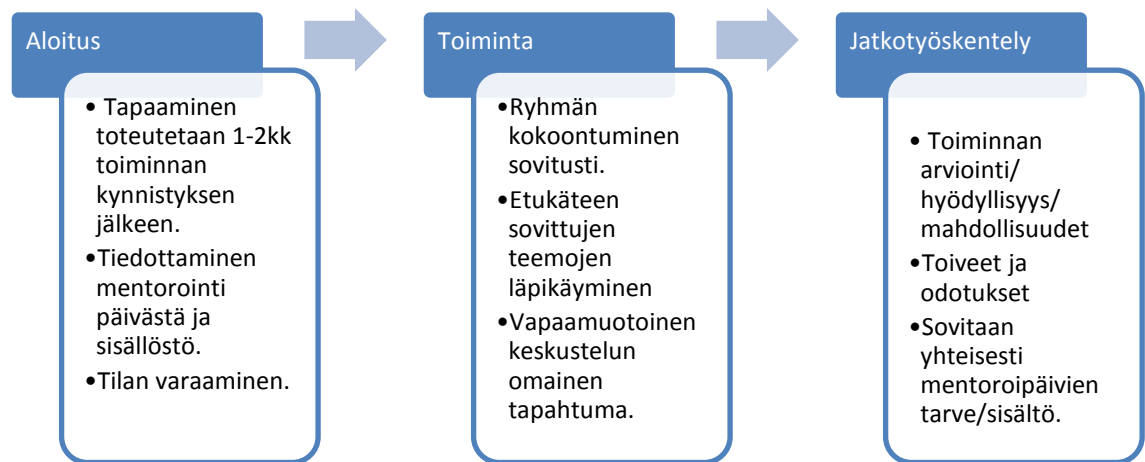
Aloitus

• Tapaaminen toteutetaan 1-2kk toiminnan kynnistyksen jälkeen.
•Tiedottaminen mentorointi päivästä ja sisällöstö.
•Tilan varaaminen.

Toiminta

•Ryhmän kokoontuminen sovitusti.
•Etukäteen sovittujen teemojen läpikäyminen
•Vapaamuotoinen keskustelun omainen tapahtuma.

Jatkotyöskentely

• Toiminnan arviointi/ hyödyllisyys/ mahdollisuudet
•Toiveet ja odotukset
•Sovitaan yhteisesti mentoroipäivien tarve/sisältö.